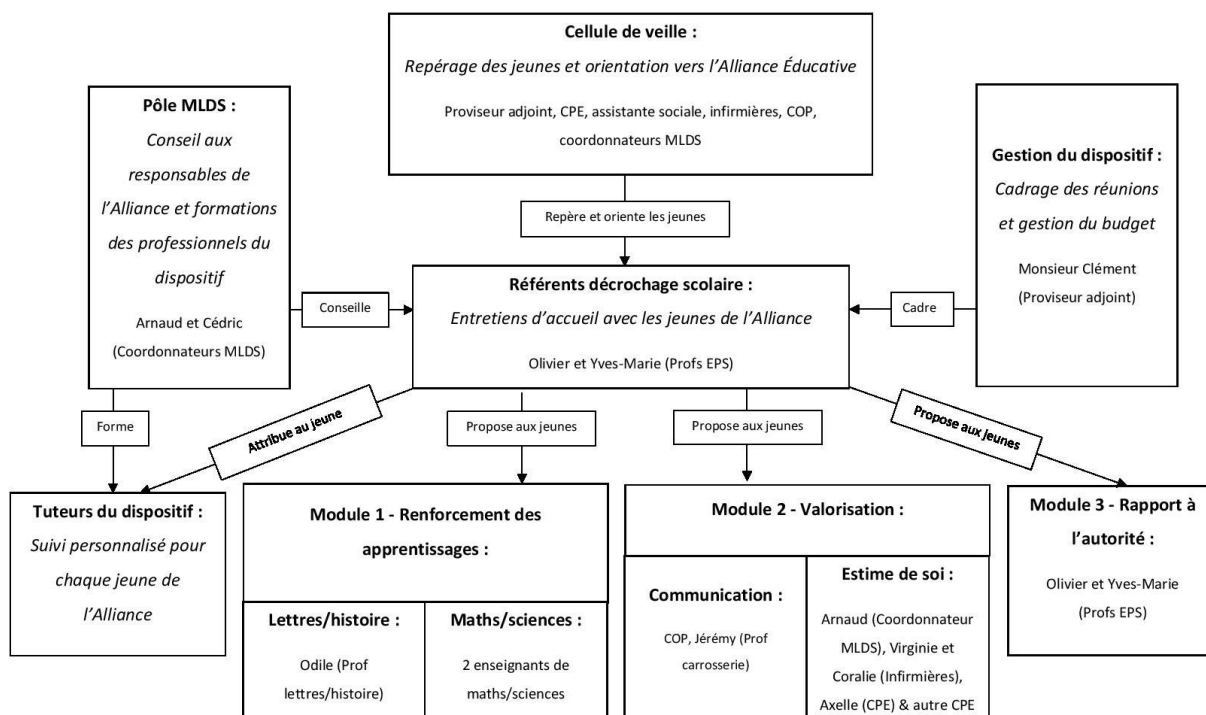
Cellule de veille :

Repérage des jeunes et orientation vers l'Alliance Éducative

Proviseur adjoint, CPE, assistante sociale, infirmières, COP, coordonnateurs MLDS

Pôle MLDS :

Conseil aux responsables de l'Alliance et formations des professionnels du dispositif

Arnaud et Cédric (Coordonnateurs MLDS)

Gestion du dispositif :

Cadrage des réunions et gestion du budget

Monsieur Clément (Proviseur adjoint)

Repère et oriente les jeunes

Référents décrochage scolaire :

Entretiens d'accueil avec les jeunes de l'Alliance

Olivier et Yves-Marie (Profs EPS)

Conseille

Cadre

Forme

Attribue au jeune

Propose aux jeunes

Propose aux jeunes

Propose aux jeunes

Tuteurs du dispositif :

Suivi personnalisé pour chaque jeune de l'Alliance

Module 1 - Renforcement des apprentissages :

| Lettres/histoire : | Maths/sciences : |
|---|---|
| Odile (Prof lettres/histoire) | 2 enseignants de maths/sciences |

Module 2 - Valorisation :

| Communication : | Estime de soi : |
|---|---|
| COP, Jérémy (Prof carrosserie) | Arnaud (Coordonnateur MLDS), Virginie et Coralie (Infirmières), Axelle (CPE) & autre CPE |

Module 3 - Rapport à l'autorité :

Olivier et Yves-Marie (Profs EPS)